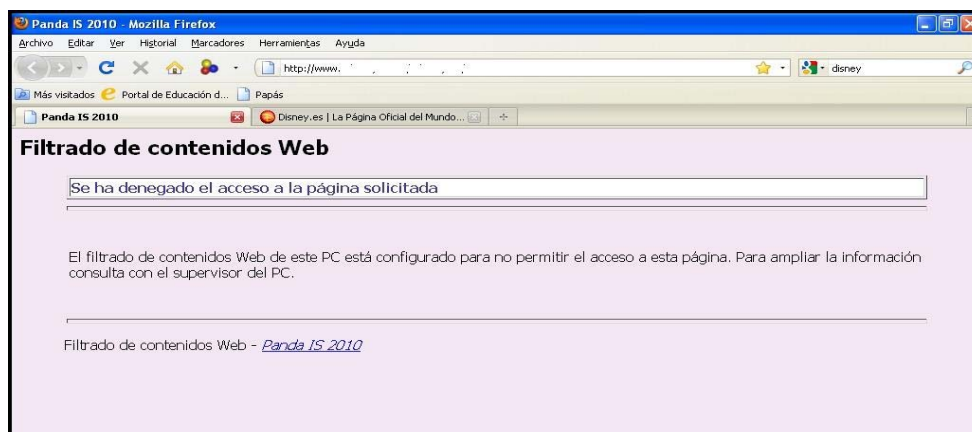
Panda IS 2010 - Mozilla Firefox

Archivo Editar Ver Historial Marcadores Herramientas Ayuda

http://www. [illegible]

disney

Más visitados Portal de Educación d... Papás

Panda IS 2010

Disney.es | La Página Oficial del Mundo...

+

Filtrado de contenidos Web

Se ha denegado el acceso a la página solicitada

El filtrado de contenidos Web de este PC está configurado para no permitir el acceso a esta página. Para ampliar la información consulta con el supervisor del PC.

Filtrado de contenidos Web - Panda IS 2010